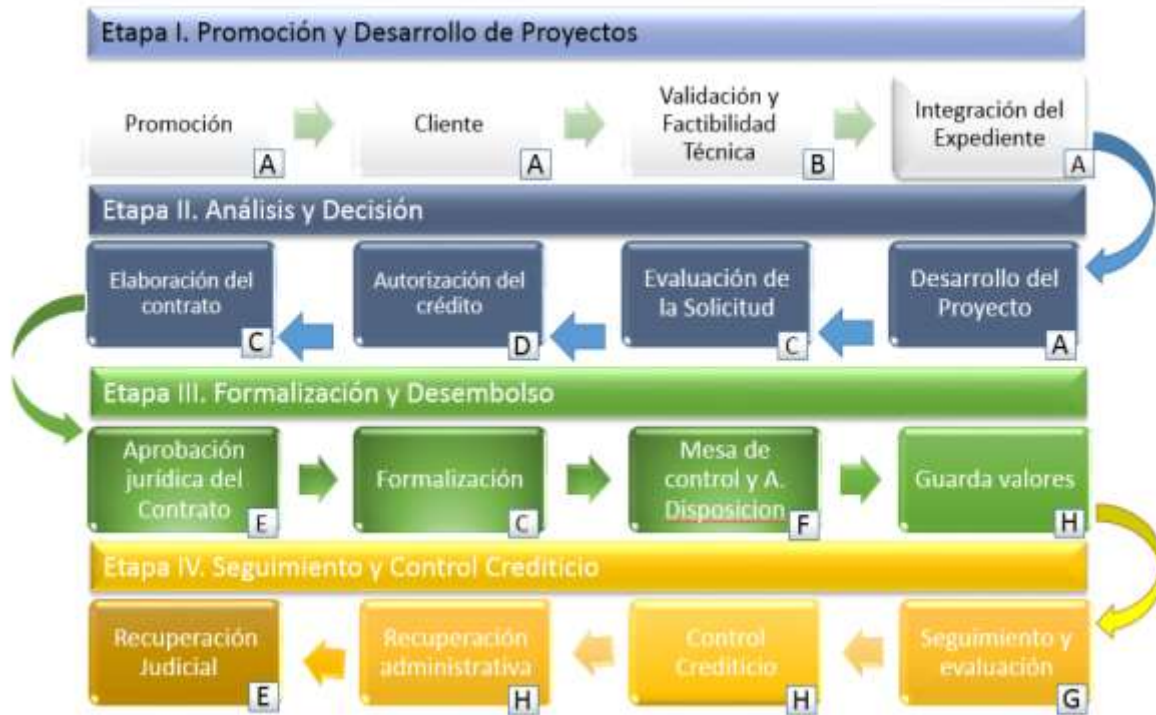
Etapa I. Promoción y Desarrollo de Proyectos

Promoción A

Cliente A

Validación y Factibilidad Técnica B

Integración del Expediente A

Etapa II. Análisis y Decisión

Elaboración del contrato C

Autorización del crédito D

Evaluación de la Solicitud C

Desarrollo del Proyecto A

Etapa III. Formalización y Desembolso

Aprobación jurídica del Contrato E

Formalización C

Mesa de control y A. Disposicion F

Guarda valores H

Etapa IV. Seguimiento y Control Crediticio

Recuperación Judicial E

Recuperación administrativa H

Control Crediticio H

Seguimiento y evaluación G